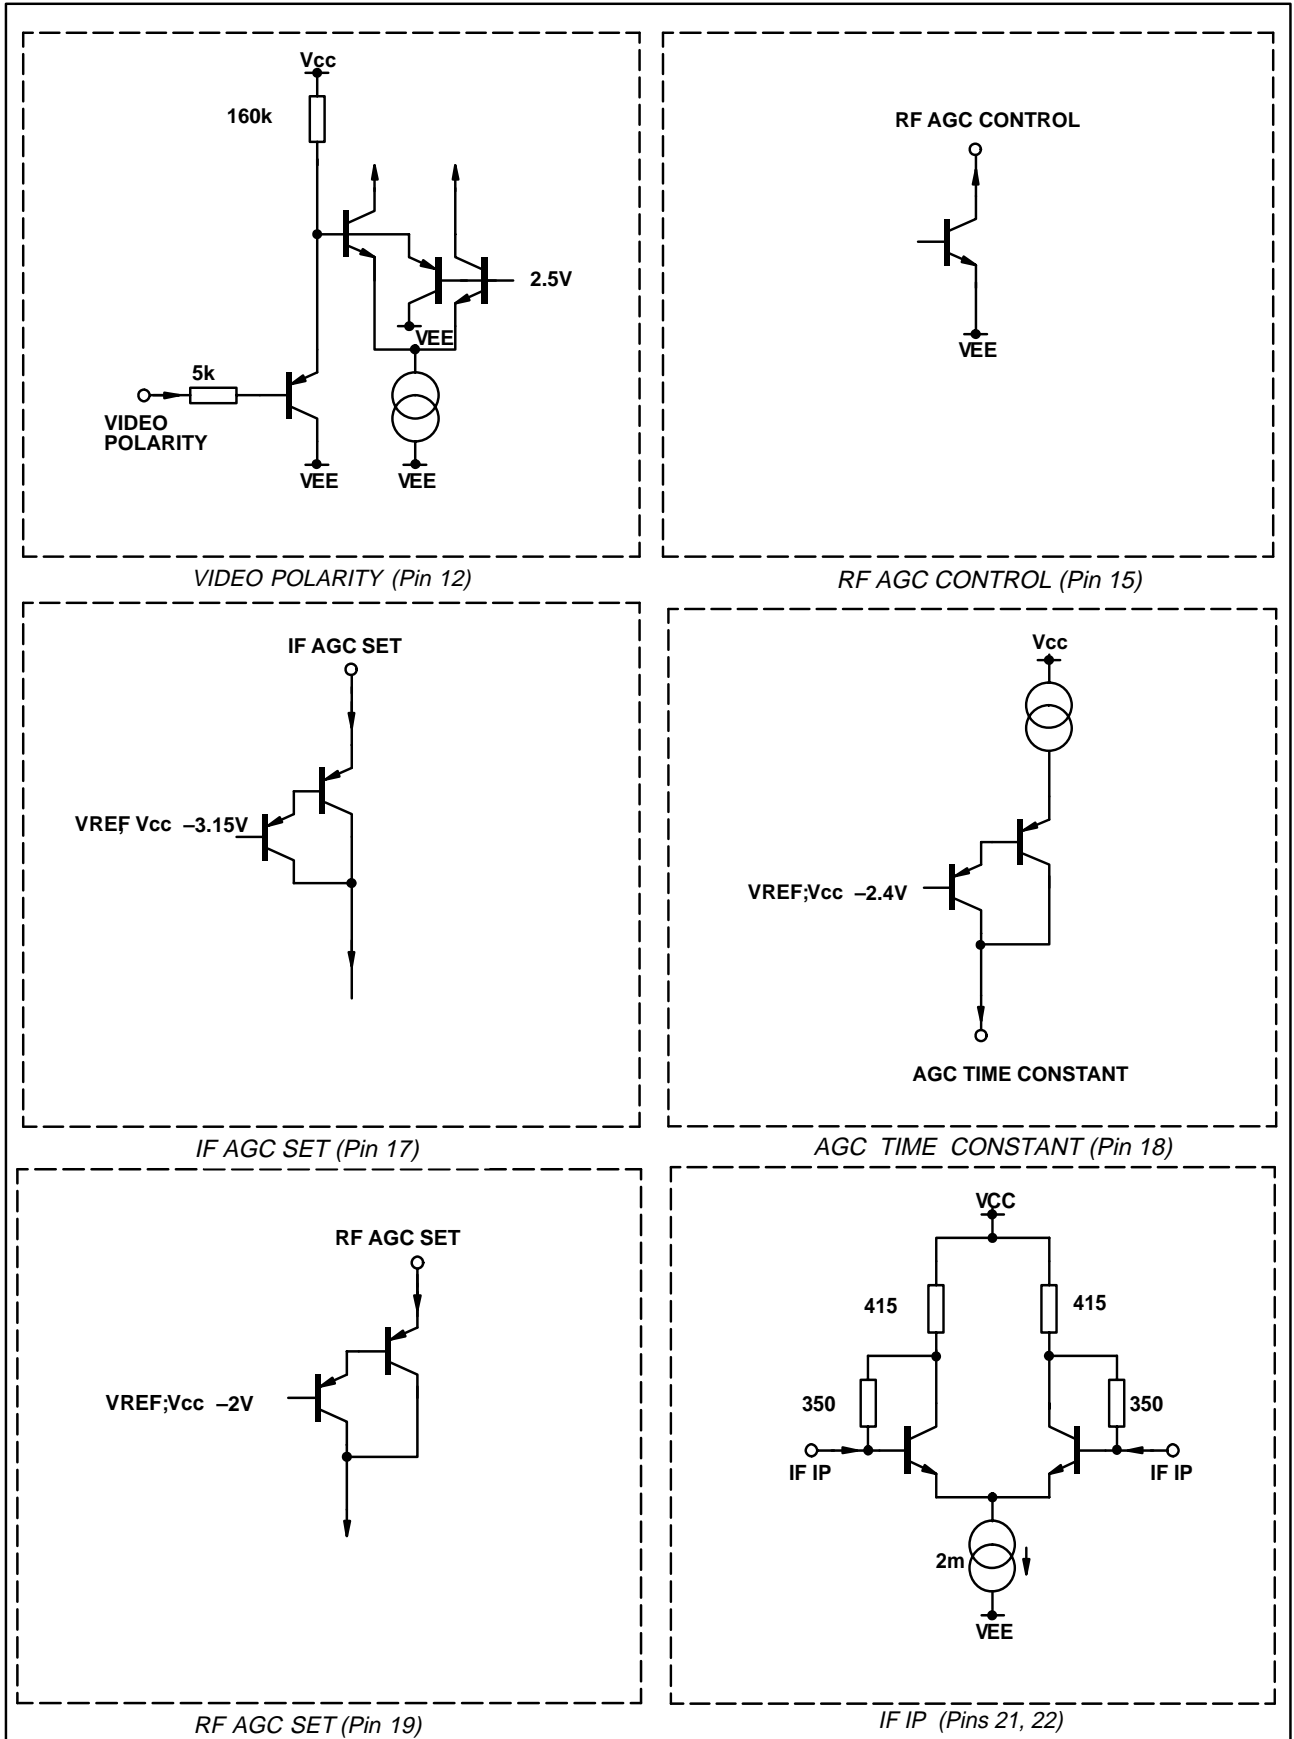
Vcc
160k
2.5V
VEE
5k
VIDEO POLARITY
VEE
VEE

VIDEO POLARITY (Pin 12)

RF AGC CONTROL
VEE

RF AGC CONTROL (Pin 15)

IF AGC SET
VREF, Vcc –3.15V

IF AGC SET (Pin 17)

Vcc
VREF;Vcc –2.4V
AGC TIME CONSTANT

AGC TIME CONSTANT (Pin 18)

RF AGC SET
VREF;Vcc –2V

RF AGC SET (Pin 19)

VCC
415
415
350
350
IF IP
IF IP
2m
VEE

IF IP (Pins 21, 22)